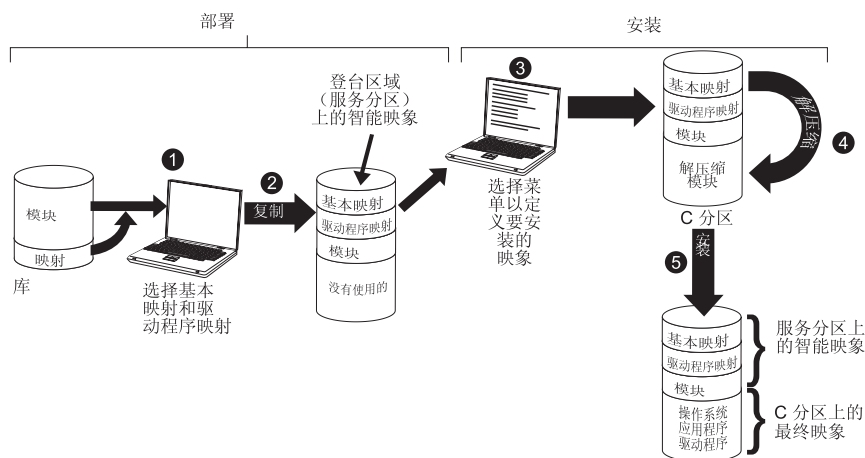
部署

安装

模块

映射

库

1

选择基本映射和驱动程序映射

2

复制

登台区域（服务分区）上的智能映象

基本映射

驱动程序映射

模块

没有使用的

3

选择菜单以定义要安装的映象

基本映射

驱动程序映射

模块

解压缩模块

解压缩

4

C 分区

安装

5

基本映射

驱动程序映射

模块

操作系统
应用程序
驱动程序

服务分区上的智能映象

C 分区上的最终映象